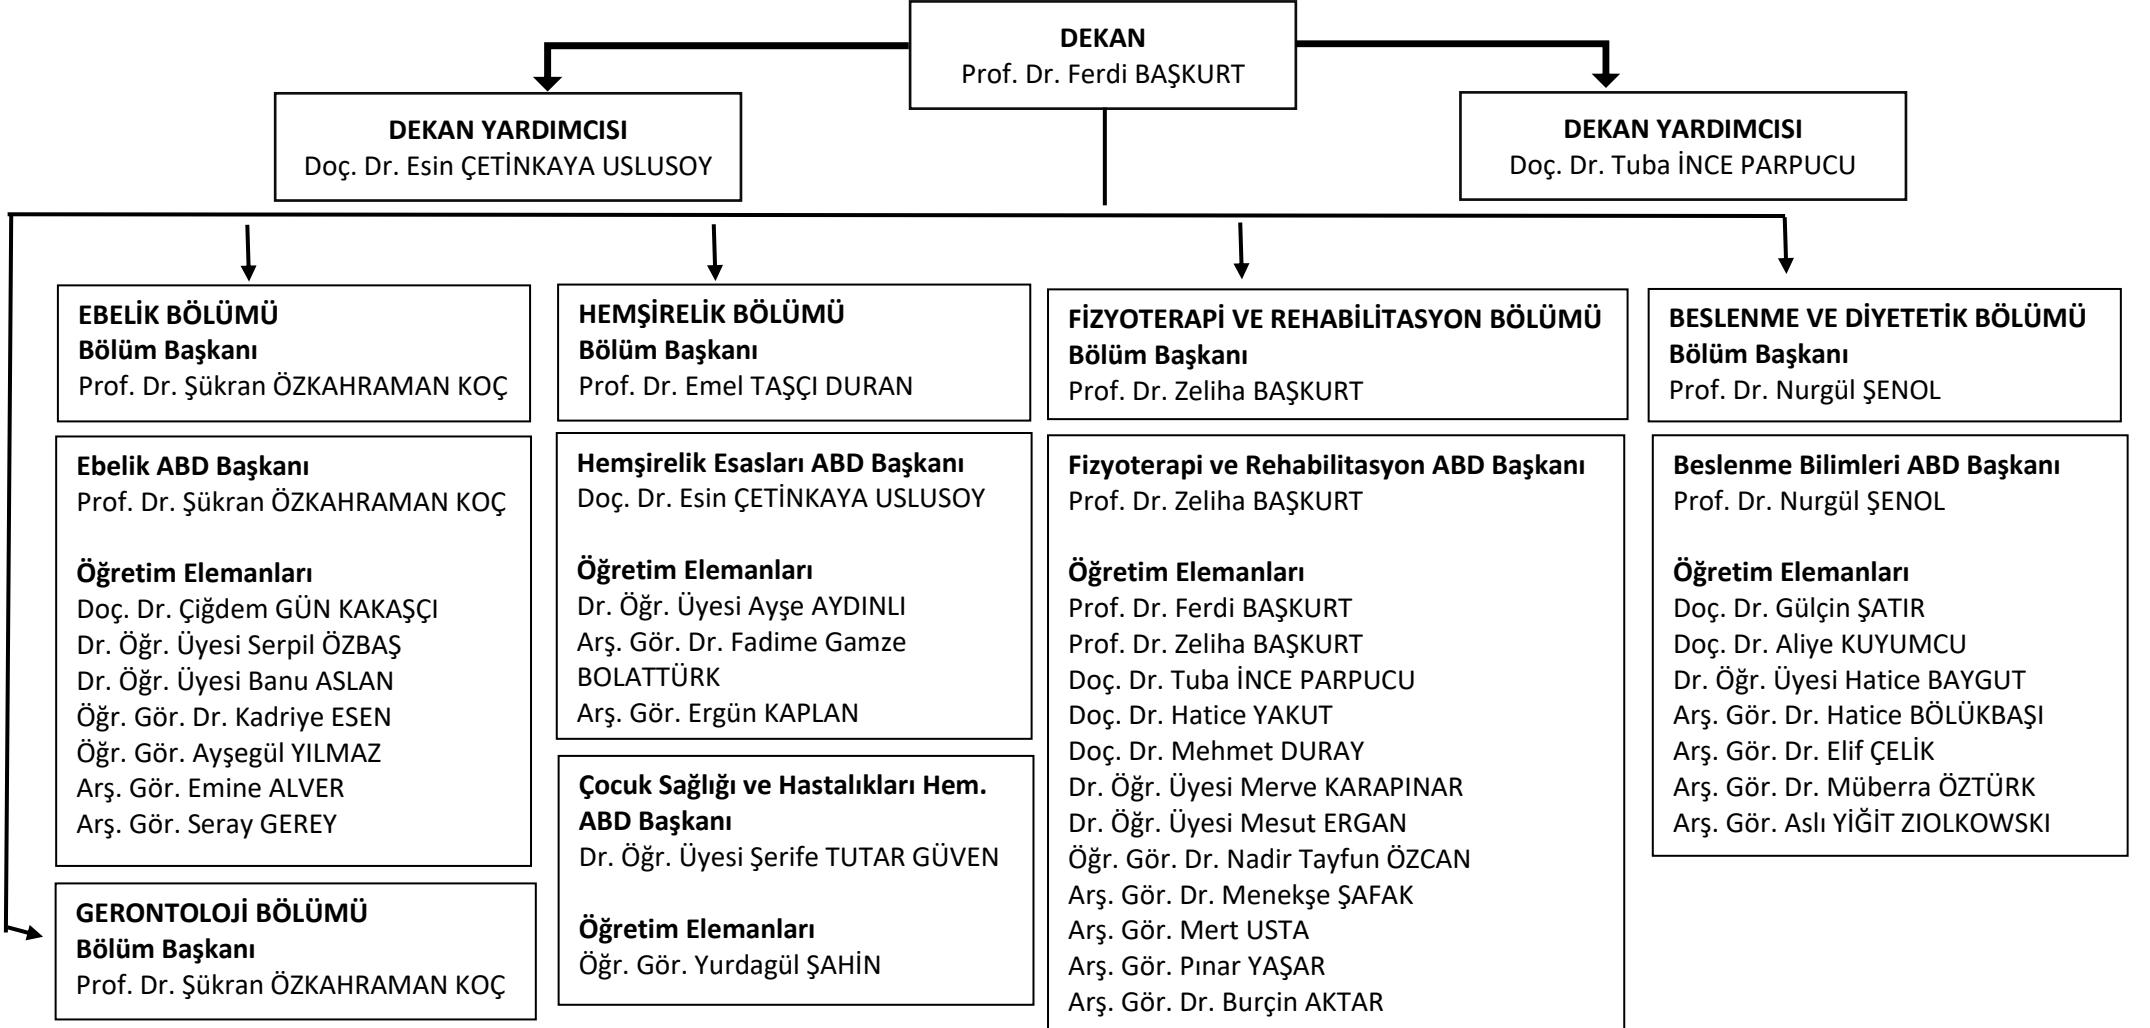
DEKAN
Prof. Dr. Ferdi BAŞKURT

DEKAN YARDIMCISI
Doç. Dr. Esin ÇETİNKAYA USLUSOY

DEKAN YARDIMCISI
Doç. Dr. Tuba İNCE PARPUCU

EBELİK BÖLÜMÜ
Bölüm Başkanı
Prof. Dr. Şükran ÖZKAHRAMAN KOÇ

Ebelik ABD Başkanı
Prof. Dr. Şükran ÖZKAHRAMAN KOÇ

Öğretim Elemanları
Doç. Dr. Çiğdem GÜN KAKAŞÇI
Dr. Öğr. Üyesi Serpil ÖZBAŞ
Dr. Öğr. Üyesi Banu ASLAN
Öğr. Gör. Dr. Kadriye ESEN
Öğr. Gör. Ayşegül YILMAZ
Arş. Gör. Emine ALVER
Arş. Gör. Seray GEREY

GERONTOLOJİ BÖLÜMÜ
Bölüm Başkanı
Prof. Dr. Şükran ÖZKAHRAMAN KOÇ

HEMŞİRELİK BÖLÜMÜ
Bölüm Başkanı
Prof. Dr. Emel TAŞÇI DURAN

Hemşirelik Esasları ABD Başkanı
Doç. Dr. Esin ÇETİNKAYA USLUSOY

Öğretim Elemanları
Dr. Öğr. Üyesi Ayşe AYDINLI
Arş. Gör. Dr. Fadime Gamze BOLATTÜRK
Arş. Gör. Ergün KAPLAN

Çocuk Sağlığı ve Hastalıkları Hem. ABD Başkanı
Dr. Öğr. Üyesi Şerife TUTAR GÜVEN

Öğretim Elemanları
Öğr. Gör. Yurdagül ŞAHİN

FİZYOTERAPİ VE REHABİLİTASYON BÖLÜMÜ
Bölüm Başkanı
Prof. Dr. Zeliha BAŞKURT

Fizyoterapi ve Rehabilitasyon ABD Başkanı
Prof. Dr. Zeliha BAŞKURT

Öğretim Elemanları
Prof. Dr. Ferdi BAŞKURT
Prof. Dr. Zeliha BAŞKURT
Doç. Dr. Tuba İNCE PARPUCU
Doç. Dr. Hatice YAKUT
Doç. Dr. Mehmet DURAY
Dr. Öğr. Üyesi Merve KARAPINAR
Dr. Öğr. Üyesi Mesut ERGAN
Öğr. Gör. Dr. Nadir Tayfun ÖZCAN
Arş. Gör. Dr. Menekşe ŞAFAK
Arş. Gör. Mert USTA
Arş. Gör. Pınar YAŞAR
Arş. Gör. Dr. Burçin AKTAR

BESLENME VE DİYETETİK BÖLÜMÜ
Bölüm Başkanı
Prof. Dr. Nurgül ŞENOL

Beslenme Bilimleri ABD Başkanı
Prof. Dr. Nurgül ŞENOL

Öğretim Elemanları
Doç. Dr. Gülçin ŞATIR
Doç. Dr. Aliye KUYUMCU
Dr. Öğr. Üyesi Hatice BAYGUT
Arş. Gör. Dr. Hatice BÖLÜKBAŞI
Arş. Gör. Dr. Elif ÇELİK
Arş. Gör. Dr. Müberra ÖZTÜRK
Arş. Gör. Aslı YİĞİT ZIOLKOWSKI